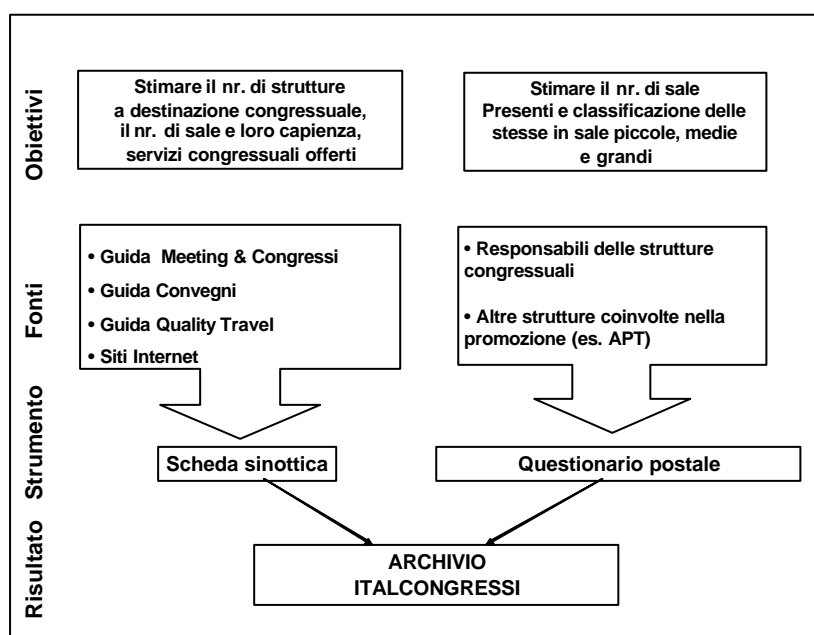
Obiettivi

Stimare il nr. di strutture a destinazione congressuale, il nr. di sale e loro capienza, servizi congressuali offerti

Stimare il nr. di sale Presenti e classificazione delle stesse in sale piccole, medie e grandi

Fonti

• Guida Meeting & Congressi
• Guida Convegni
• Guida Quality Travel
• Siti Internet

• Responsabili delle strutture congressuali
• Altre strutture coinvolte nella promozione (es. APT)

Strumento

Scheda sinottica

Questionario postale

Risultato

ARCHIVIO ITALCONGRESSI